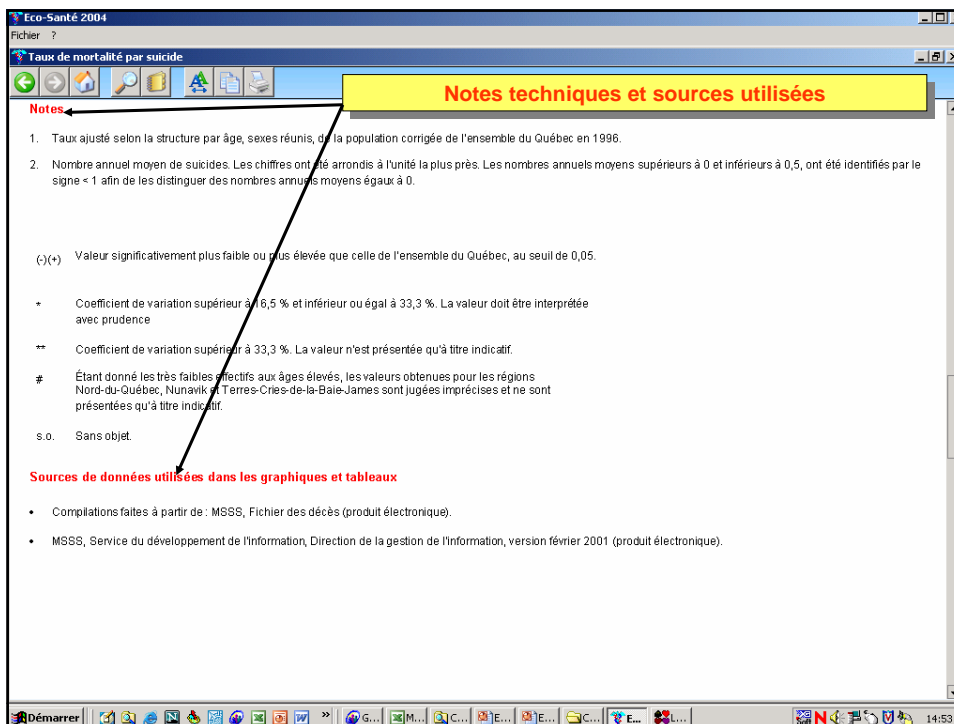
Eco-Santé 2004
Fichier ?
Taux de mortalité par suicide

Notes techniques et sources utilisées

Notes

1. Taux ajusté selon la structure par âge, sexes réunis, de la population corrigée de l'ensemble du Québec en 1996.

2. Nombre annuel moyen de suicides. Les chiffres ont été arrondis à l'unité la plus près. Les nombres annuels moyens supérieurs à 0 et inférieurs à 0,5, ont été identifiés par le signe < 1 afin de les distinguer des nombres annuels moyens égaux à 0.

(-)(+) Valeur significativement plus faible ou plus élevée que celle de l'ensemble du Québec, au seuil de 0,05.

* Coefficient de variation supérieur à 16,5 % et inférieur ou égal à 33,3 %. La valeur doit être interprétée avec prudence

** Coefficient de variation supérieur à 33,3 %. La valeur n'est présentée qu'à titre indicatif.

# Étant donné les très faibles effectifs aux âges élevés, les valeurs obtenues pour les régions Nord-du-Québec, Nunavik et Terres-Cries-de-la-Baie-James sont jugées imprécises et ne sont présentées qu'à titre indicatif.

s.o. Sans objet.

Sources de données utilisées dans les graphiques et tableaux

• Compilations faites à partir de : MSSS, Fichier des décès (produit électronique).

• MSSS, Service du développement de l'information, Direction de la gestion de l'information, version février 2001 (produit électronique).

Démarrer G... M... C... E... E... C... E... L... 14:53